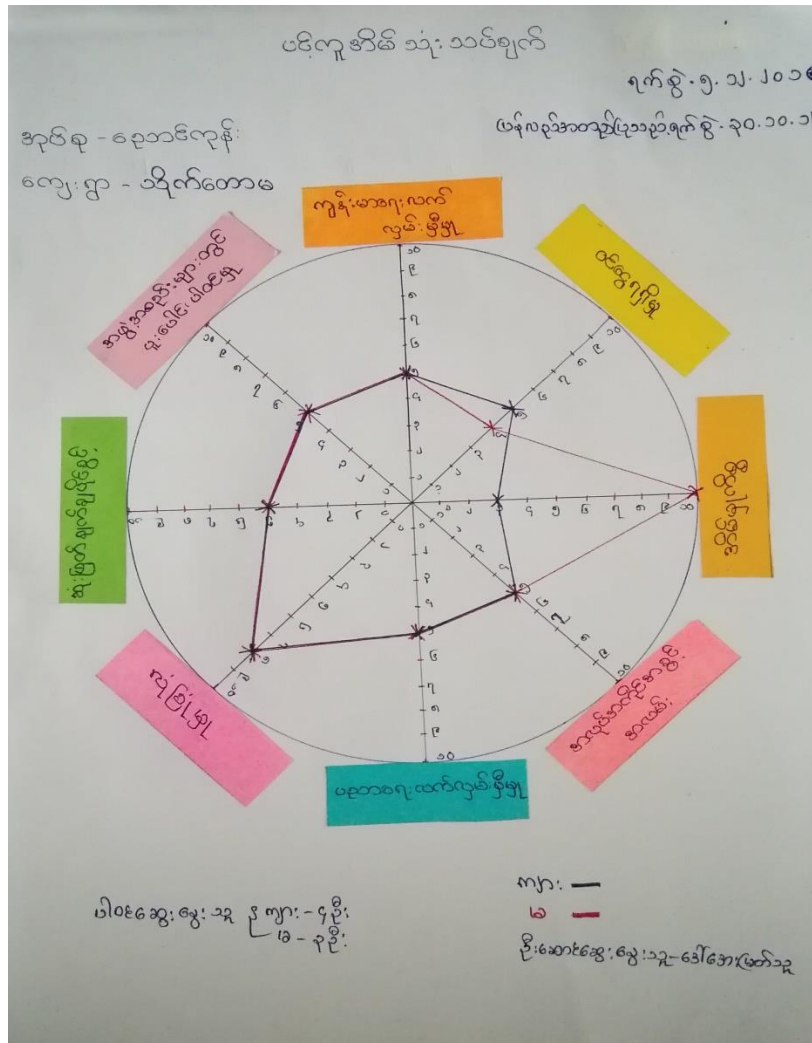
ပင့်ကူအိမ် သုံးသပ်ချက်

ရက်စွဲ - ၅.၁၂.၂၀၁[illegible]

ပြန်လည်အတည်ပြုသည့်ရက်စွဲ - ၃၀.၁၀.၁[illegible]

အုပ်စု - ဒေသခံကျန်း

ကျေးရွာ - ဘိုက်တော

ကျန်းမာရေး လက်လှမ်းမီမှု

စားနပ်ရိက္ခာ

စီးပွားရေးအခွင့်အလမ်း

အသုံးအဆောင်ပစ္စည်းများ

ပညာရေး လက်လှမ်းမီမှု

လုံခြုံမှု

သုံးစွဲရန်ရေရရှိမှု

အခြေခံအဆောက်အအုံများ

ပါဝင်ဆွေးနွေးသူ ကျား - ၄ ဦး
မ - ၃ ဦး

ကျား —
မ —
ဦးဆောင်ဆွေးနွေးသူ - ဒေါ်အေးမြတ်သူ